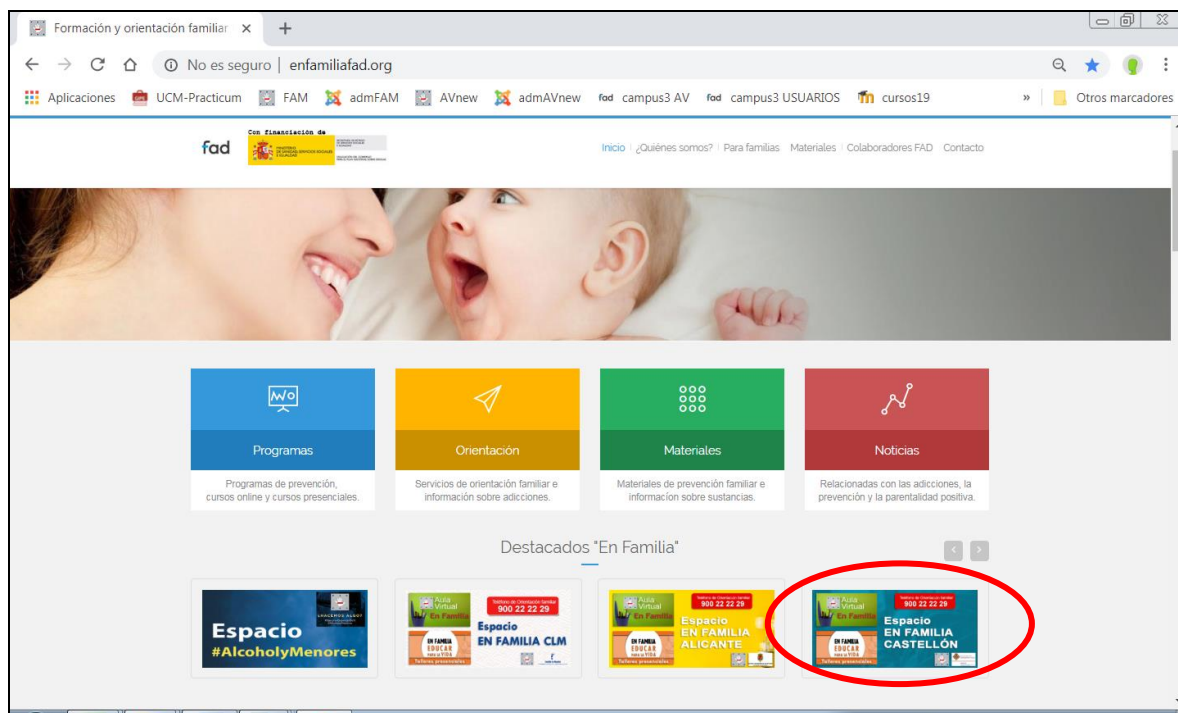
Formación y orientación familiar ×

No es seguro | enfamiliafad.org

Aplicaciones UCM-Practicum FAM admFAM AVnew admAVnew fad campus3 AV fad campus3 USUARIOS cursos19 » Otros marcadores

fad Con financiación de

Inicio | ¿Quiénes somos? | Para familias | Materiales | Colaboradores FAD | Contacto

Programas
Programas de prevención, cursos online y cursos presenciales.

Orientación
Servicios de orientación familiar e información sobre adicciones.

Materiales
Materiales de prevención familiar e información sobre sustancias.

Noticias
Relacionadas con las adicciones, la prevención y la parentalidad positiva.

Destacados "En Familia"

Espacio #AlcoholyMenores

Aula Virtual En Familia 900 22 22 29 Espacio EN FAMILIA CLM EN FAMILIA EDUCAR PARA LA VIDA Talleres presenciales

Aula Virtual En Familia 900 22 22 29 Espacio EN FAMILIA ALICANTE EN FAMILIA EDUCAR PARA LA VIDA Talleres presenciales

Aula Virtual En Familia 900 22 22 29 Espacio EN FAMILIA CASTELLÓN EN FAMILIA EDUCAR PARA LA VIDA Talleres presenciales